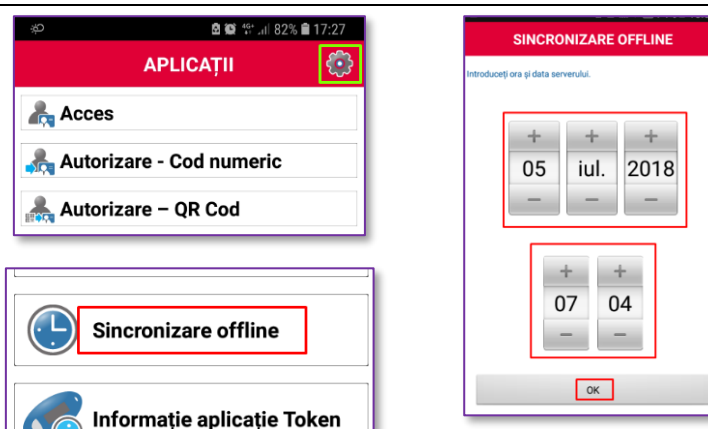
82% 17:27

APLICAȚII

Acces

Autorizare - Cod numeric

Autorizare – QR Cod

Sincronizare offline

Informație aplicație Token

SINCRONIZARE OFFLINE

Introduceți ora și data serverului.

| + | + | + |
|---|---|---|
| 05 | iul. | 2018 |
| – | – | – |

| + | + |
|---|---|
| 07 | 04 |
| – | – |

OK